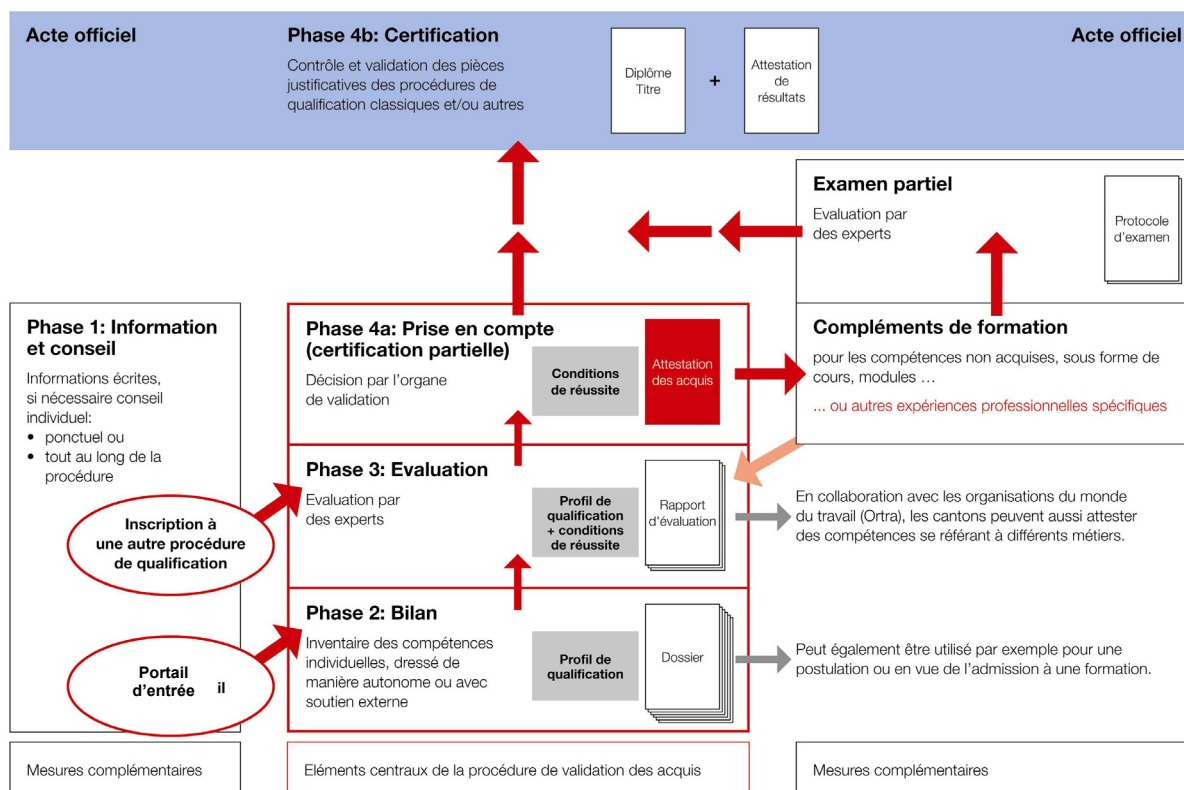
Acte officiel

Phase 4b: Certification

Contrôle et validation des pièces justificatives des procédures de qualification classiques et/ou autres

Diplôme Titre

+

Attestation de résultats

Acte officiel

Examen partiel

Evaluation par des experts

Protocole d'examen

Phase 1: Information et conseil

Informations écrites, si nécessaire conseil individuel:
• ponctuel ou
• tout au long de la procédure

Phase 4a: Prise en compte (certification partielle)

Décision par l'organe de validation

Conditions de réussite

Attestation des acquis

Compléments de formation

pour les compétences non acquises, sous forme de cours, modules …

... ou autres expériences professionnelles spécifiques

Phase 3: Evaluation

Evaluation par des experts

Profil de qualification + conditions de réussite

Rapport d'évaluation

En collaboration avec les organisations du monde du travail (Ortra), les cantons peuvent aussi attester des compétences se référant à différents métiers.

Inscription à une autre procédure de qualification

Phase 2: Bilan

Inventaire des compétences individuelles, dressé de manière autonome ou avec soutien externe

Profil de qualification

Dossier

Peut également être utilisé par exemple pour une postulation ou en vue de l'admission à une formation.

Portail d'entrée il

Mesures complémentaires

Eléments centraux de la procédure de validation des acquis

Mesures complémentaires